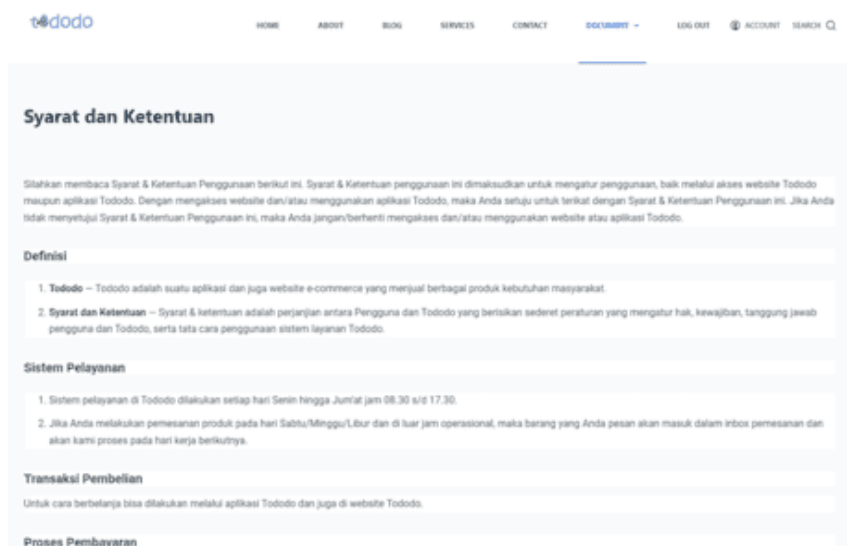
tododo

HOME ABOUT BLOG SERVICES CONTACT DOCUMENT LOG OUT ACCOUNT SEARCH

Syarat dan Ketentuan

Silahkan membaca Syarat & Ketentuan Penggunaan berikut ini. Syarat & Ketentuan penggunaan ini dimaksudkan untuk mengatur penggunaan, baik melalui akses website Tododo maupun aplikasi Tododo. Dengan mengakses website dan/atau menggunakan aplikasi Tododo, maka Anda setuju untuk terikat dengan Syarat & Ketentuan Penggunaan ini. Jika Anda tidak menyetujui Syarat & Ketentuan Penggunaan ini, maka Anda jangan/berhenti mengakses dan/atau menggunakan website atau aplikasi Tododo.

Definisi

1. Tododo – Tododo adalah suatu aplikasi dan juga website e-commerce yang menjual berbagai produk kebutuhan masyarakat.

2. Syarat dan Ketentuan – Syarat & ketentuan adalah perjanjian antara Pengguna dan Tododo yang berisikan sederet peraturan yang mengatur hak, kewajiban, tanggung jawab pengguna dan Tododo, serta tata cara penggunaan sistem layanan Tododo.

Sistem Pelayanan

1. Sistem pelayanan di Tododo dilakukan setiap hari Senin hingga Jum'at jam 08.30 s/d 17.30.

2. Jika Anda melakukan pemesanan produk pada hari Sabtu/Minggu/Libur dan di luar jam operasional, maka barang yang Anda pesan akan masuk dalam inbox pemesanan dan akan kami proses pada hari kerja berikutnya.

Transaksi Pembelian

Untuk cara berbelanja bisa dilakukan melalui aplikasi Tododo dan juga di website Tododo.

Proses Pembayaran